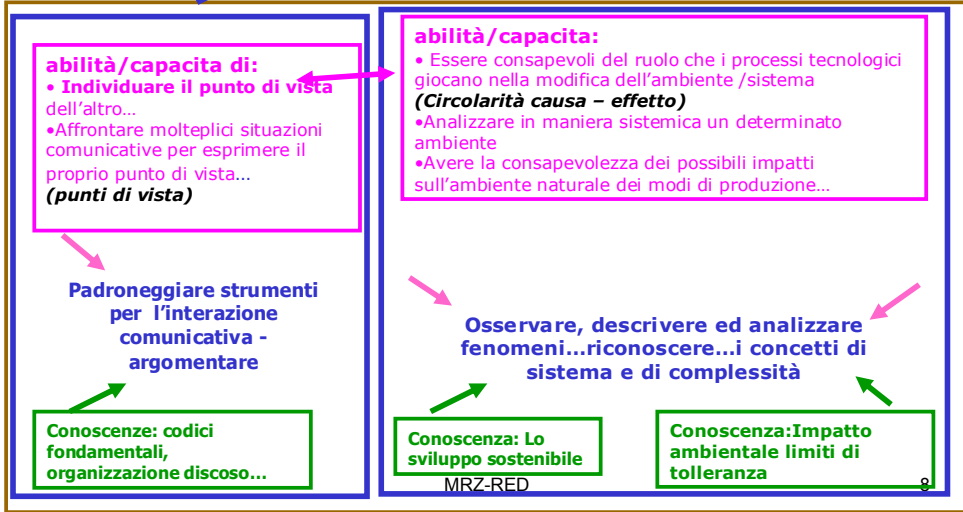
abilità/capacita di:
• Individuare il punto di vista dell'altro…
•Affrontare molteplici situazioni comunicative per esprimere il proprio punto di vista…
(punti di vista)

Padroneggiare strumenti per l'interazione comunicativa - argomentare

Conoscenze: codici fondamentali, organizzazione discoso…

abilità/capacita:
• Essere consapevoli del ruolo che i processi tecnologici giocano nella modifica dell'ambiente /sistema
(Circolarità causa – effetto)
•Analizzare in maniera sistemica un determinato ambiente
•Avere la consapevolezza dei possibili impatti sull'ambiente naturale dei modi di produzione…

Osservare, descrivere ed analizzare fenomeni…riconoscere…i concetti di sistema e di complessità

Conoscenza: Lo sviluppo sostenibile

Conoscenza:Impatto ambientale limiti di tolleranza

MRZ-RED

8